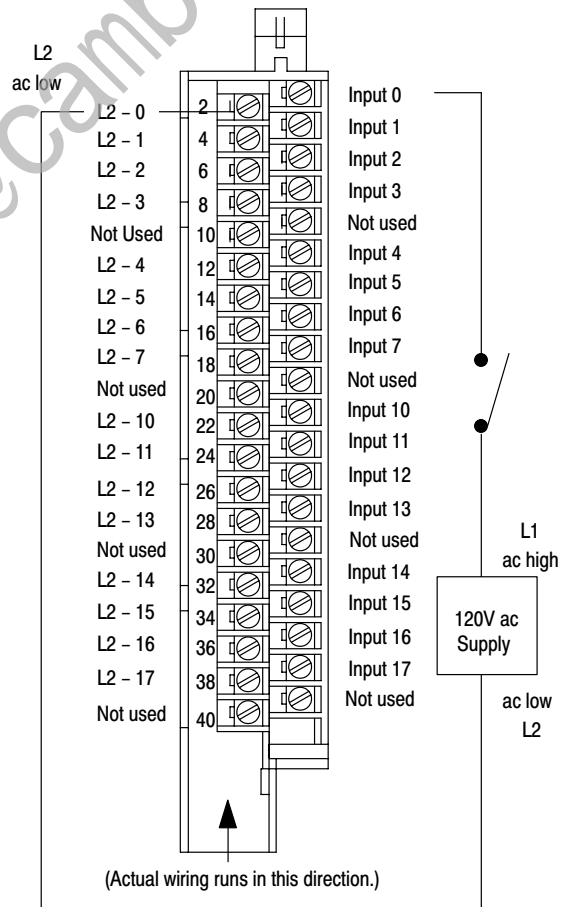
L2
ac low

L2 – 0
L2 – 1
L2 – 2
L2 – 3
Not Used
L2 – 4
L2 – 5
L2 – 6
L2 – 7
Not used
L2 – 10
L2 – 11
L2 – 12
L2 – 13
Not used
L2 – 14
L2 – 15
L2 – 16
L2 – 17
Not used

2
4
6
8
10
12
14
16
18
20
22
24
26
28
30
32
34
36
38
40

Input 0
Input 1
Input 2
Input 3
Not used
Input 4
Input 5
Input 6
Input 7
Not used
Input 10
Input 11
Input 12
Input 13
Not used
Input 14
Input 15
Input 16
Input 17
Not used

L1
ac high

120V ac
Supply

ac low
L2

(Actual wiring runs in this direction.)